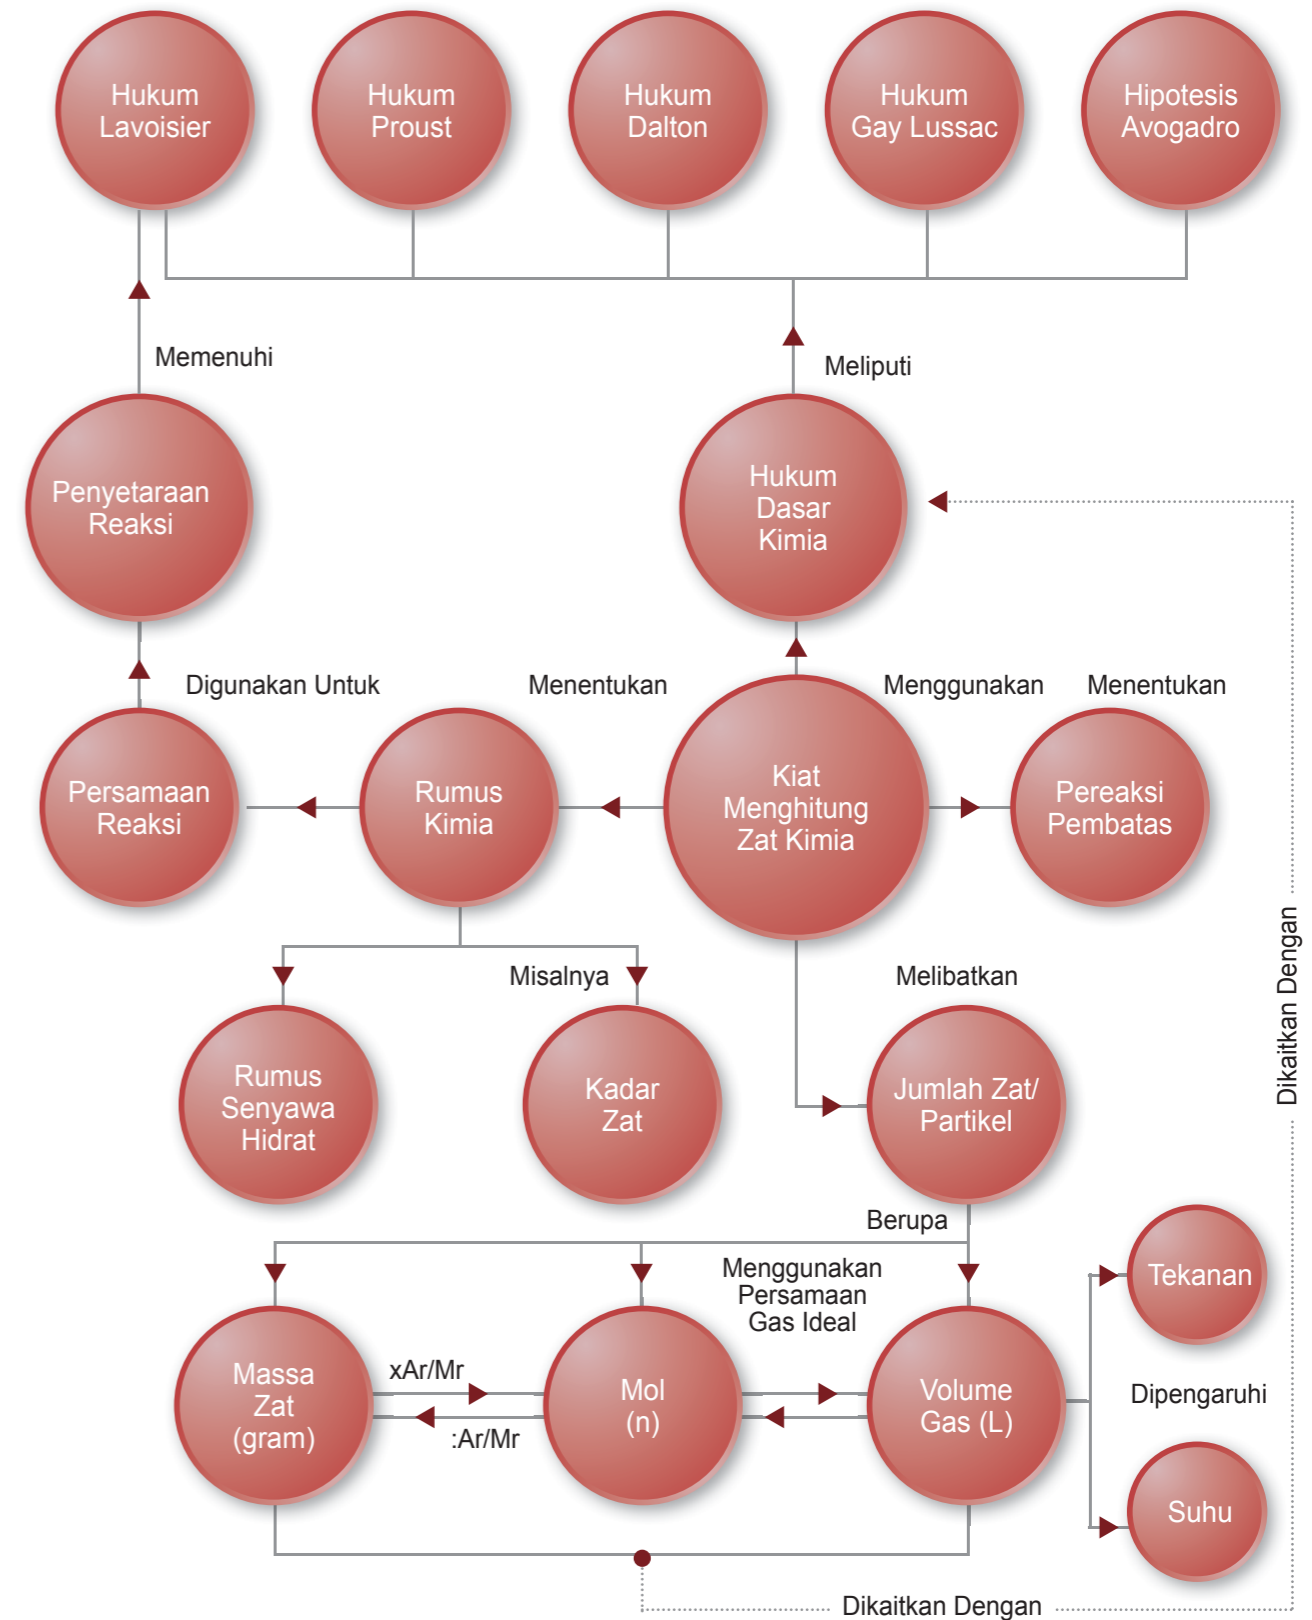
Hukum Lavoisier

Hukum Proust

Hukum Dalton

Hukum Gay Lussac

Hipotesis Avogadro

Memenuhi

Meliputi

Penyetaraan Reaksi

Hukum Dasar Kimia

Digunakan Untuk

Menentukan

Menggunakan

Menentukan

Persamaan Reaksi

Rumus Kimia

Kiat Menghitung Zat Kimia

Pereaksi Pembatas

Misalnya

Melibatkan

Dikaitkan Dengan

Rumus Senyawa Hidrat

Kadar Zat

Jumlah Zat/ Partikel

Berupa

Menggunakan Persamaan Gas Ideal

Tekanan

xAr/Mr

Massa Zat (gram)

Mol (n)

Volume Gas (L)

Dipengaruhi

:Ar/Mr

Suhu

Dikaitkan Dengan